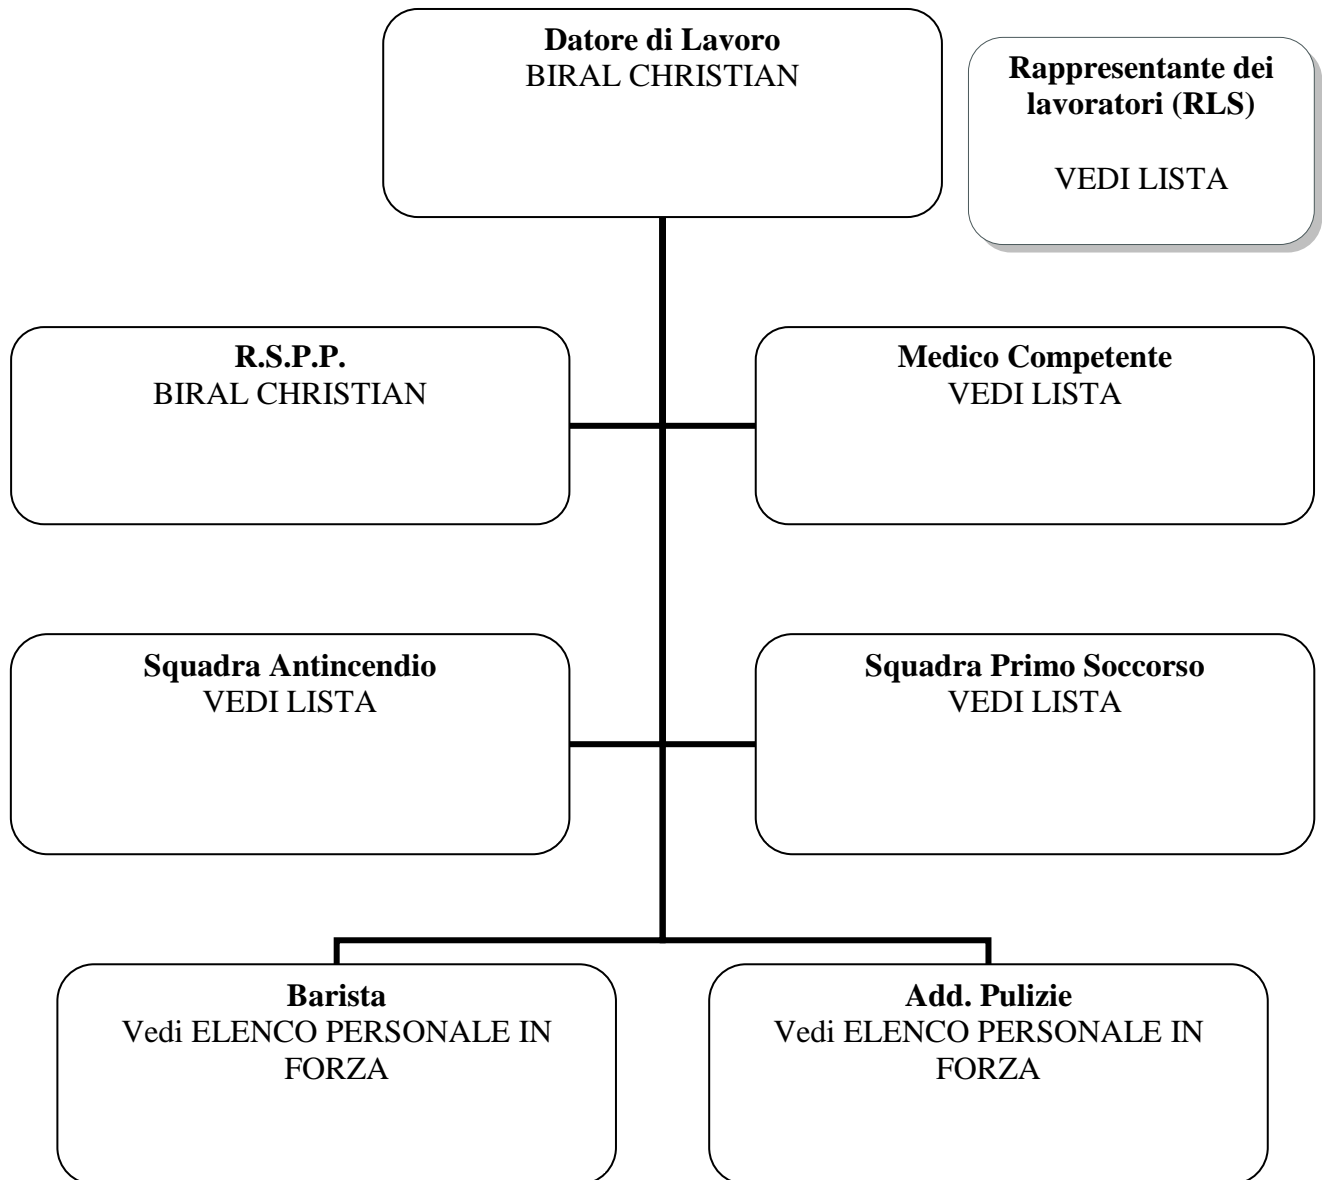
Datore di Lavoro
BIRAL CHRISTIAN

Rappresentante dei lavoratori (RLS)

VEDI LISTA

R.S.P.P.
BIRAL CHRISTIAN

Medico Competente
VEDI LISTA

Squadra Antincendio
VEDI LISTA

Squadra Primo Soccorso
VEDI LISTA

Barista
Vedi ELENCO PERSONALE IN FORZA

Add. Pulizie
Vedi ELENCO PERSONALE IN FORZA